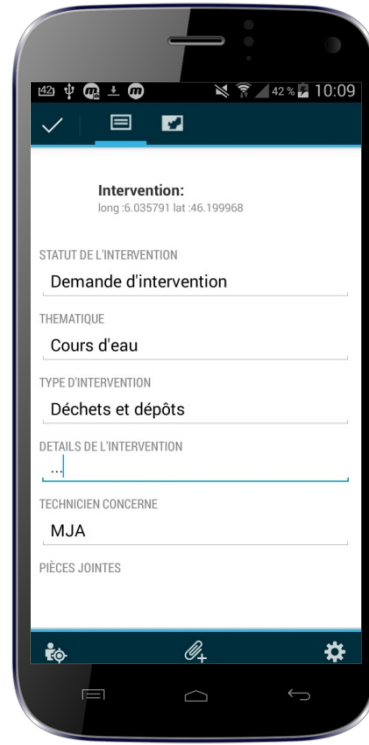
42 % 10:09

Intervention:
long :6.035791 lat :46.199968

STATUT DE L'INTERVENTION
Demande d'intervention

THEMATIQUE
Cours d'eau

TYPE D'INTERVENTION
Déchets et dépôts

DETAILS DE L'INTERVENTION
...

TECHNICIEN CONCERNE
MJA

PIÈCES JOINTES